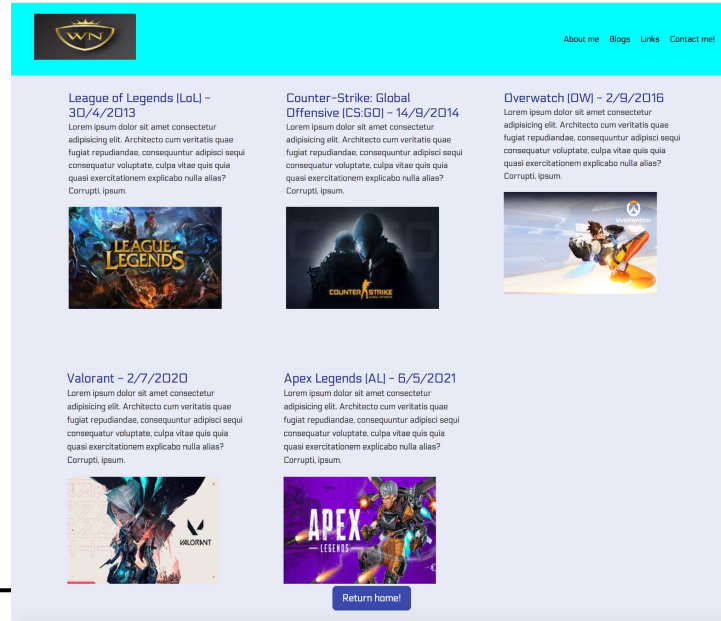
WN

About me Blogs Links Contact me!

League of Legends (LoL) - 30/4/2013

Lorem ipsum dolor sit amet consectetur adipisicing elit. Architecto cum veritatis quae fugiat repudiandae, consequuntur adipisci sequi consequatur voluptate, culpa vitae quis quia quasi exercitationem explicabo nulla alias? Corrupti, ipsum.

LEAGUE OF LEGENDS

Counter-Strike: Global Offensive (CS:GO) - 14/9/2014

Lorem ipsum dolor sit amet consectetur adipisicing elit. Architecto cum veritatis quae fugiat repudiandae, consequuntur adipisci sequi consequatur voluptate, culpa vitae quis quia quasi exercitationem explicabo nulla alias? Corrupti, ipsum.

COUNTER STRIKE

Overwatch (OW) - 2/9/2016

Lorem ipsum dolor sit amet consectetur adipisicing elit. Architecto cum veritatis quae fugiat repudiandae, consequuntur adipisci sequi consequatur voluptate, culpa vitae quis quia quasi exercitationem explicabo nulla alias? Corrupti, ipsum.

OVERWATCH

Valorant - 2/7/2020

Lorem ipsum dolor sit amet consectetur adipisicing elit. Architecto cum veritatis quae fugiat repudiandae, consequuntur adipisci sequi consequatur voluptate, culpa vitae quis quia quasi exercitationem explicabo nulla alias? Corrupti, ipsum.

VALORANT

Apex Legends (AL) - 6/5/2021

Lorem ipsum dolor sit amet consectetur adipisicing elit. Architecto cum veritatis quae fugiat repudiandae, consequuntur adipisci sequi consequatur voluptate, culpa vitae quis quia quasi exercitationem explicabo nulla alias? Corrupti, ipsum.

APEX LEGENDS

Return home!